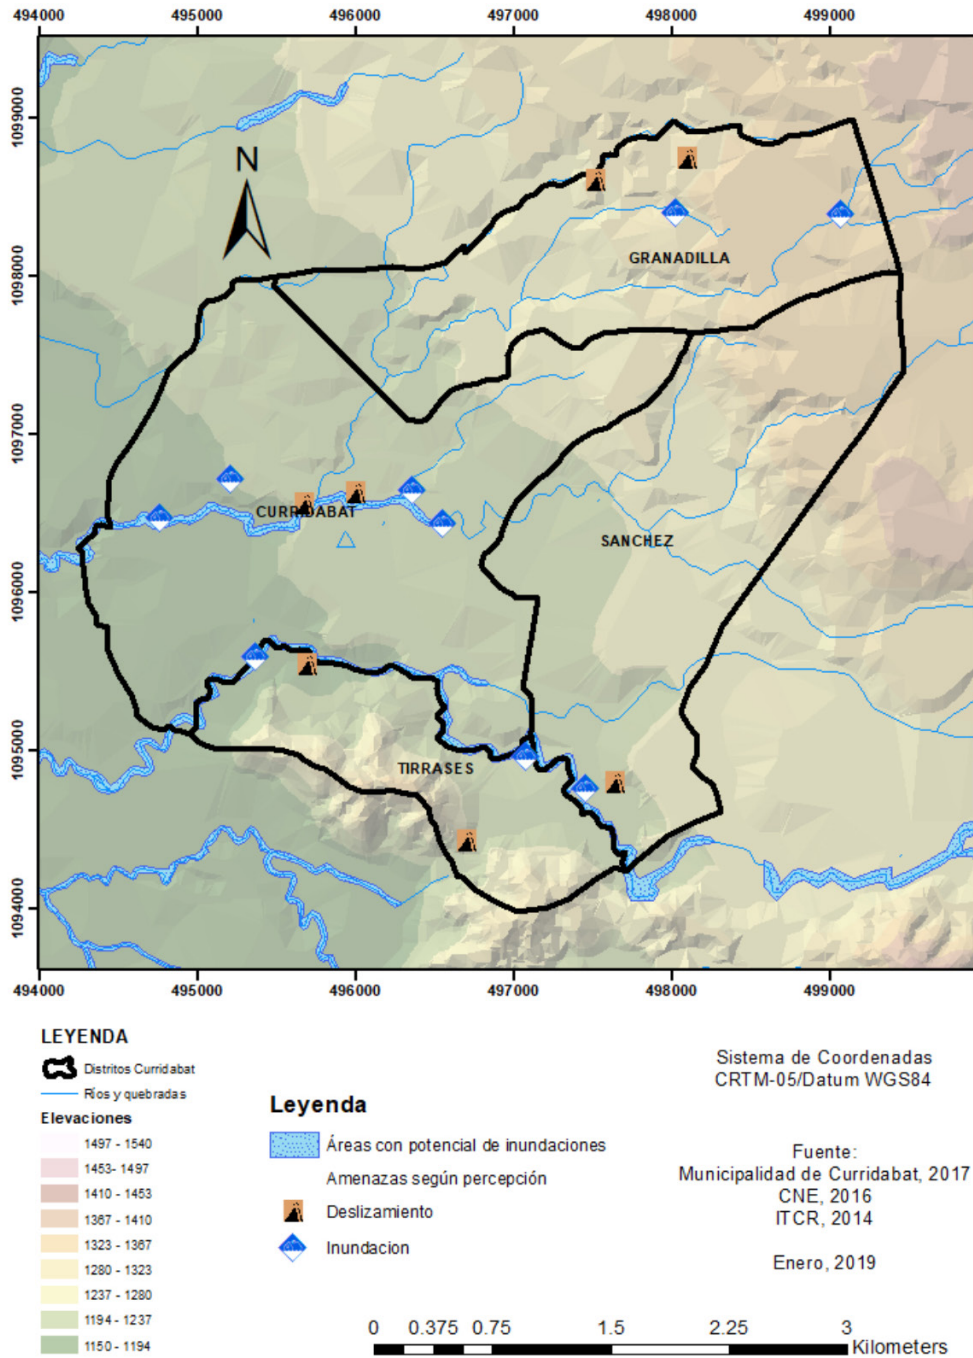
494000 495000 496000 497000 498000 499000

1099000
1098000
1097000
1096000
1095000
1094000

N

GRANADILLA

CURRIDABAT

SANCHEZ

TIRRASES

494000 495000 496000 497000 498000 499000

LEYENDA
Distritos Curridabat
Ríos y quebradas
Elevaciones
1497 - 1540
1453- 1497
1410 - 1453
1367 - 1410
1323 - 1367
1280 - 1323
1237 - 1280
1194 - 1237
1150 - 1194

Leyenda
Áreas con potencial de inundaciones
Amenazas según percepción
Deslizamiento
Inundacion

Sistema de Coordenadas
CRTM-05/Datum WGS84

Fuente:
Municipalidad de Curridabat, 2017
CNE, 2016
ITCR, 2014

Enero, 2019

0 0.375 0.75 1.5 2.25 3
Kilometers